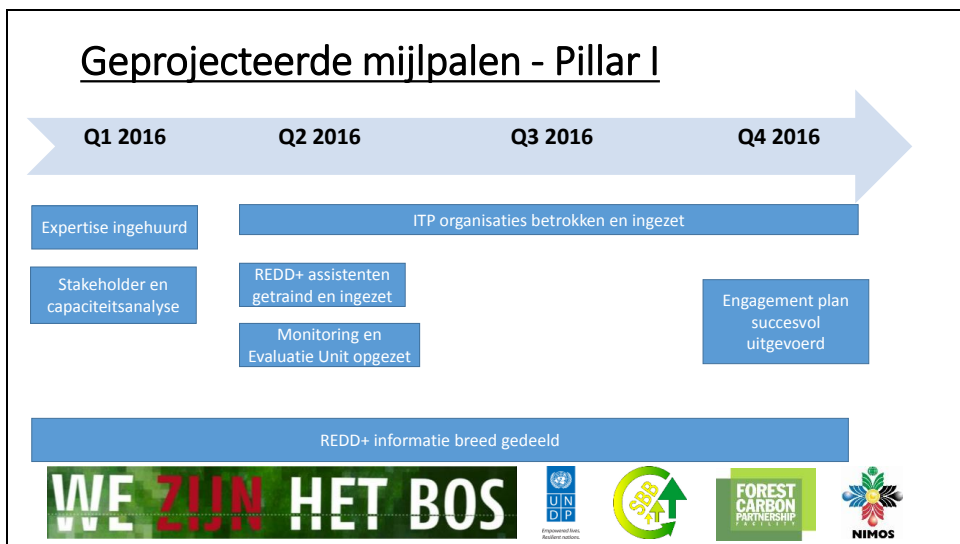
Geprojecteerde mijlpalen - Pillar I

Q1 2016

Q2 2016

Q3 2016

Q4 2016

Expertise ingehuurd

ITP organisaties betrokken en ingezet

Stakeholder en capaciteitsanalyse

REDD+ assistenten getraind en ingezet

Engagement plan succesvol uitgevoerd

Monitoring en Evaluatie Unit opgezet

REDD+ informatie breed gedeeld

WE ZIJN HET BOS

U N D P

Empowered lives. Resilient nations.

SBB

FOREST CARBON PARTNERSHIP FACILITY

NIMOS